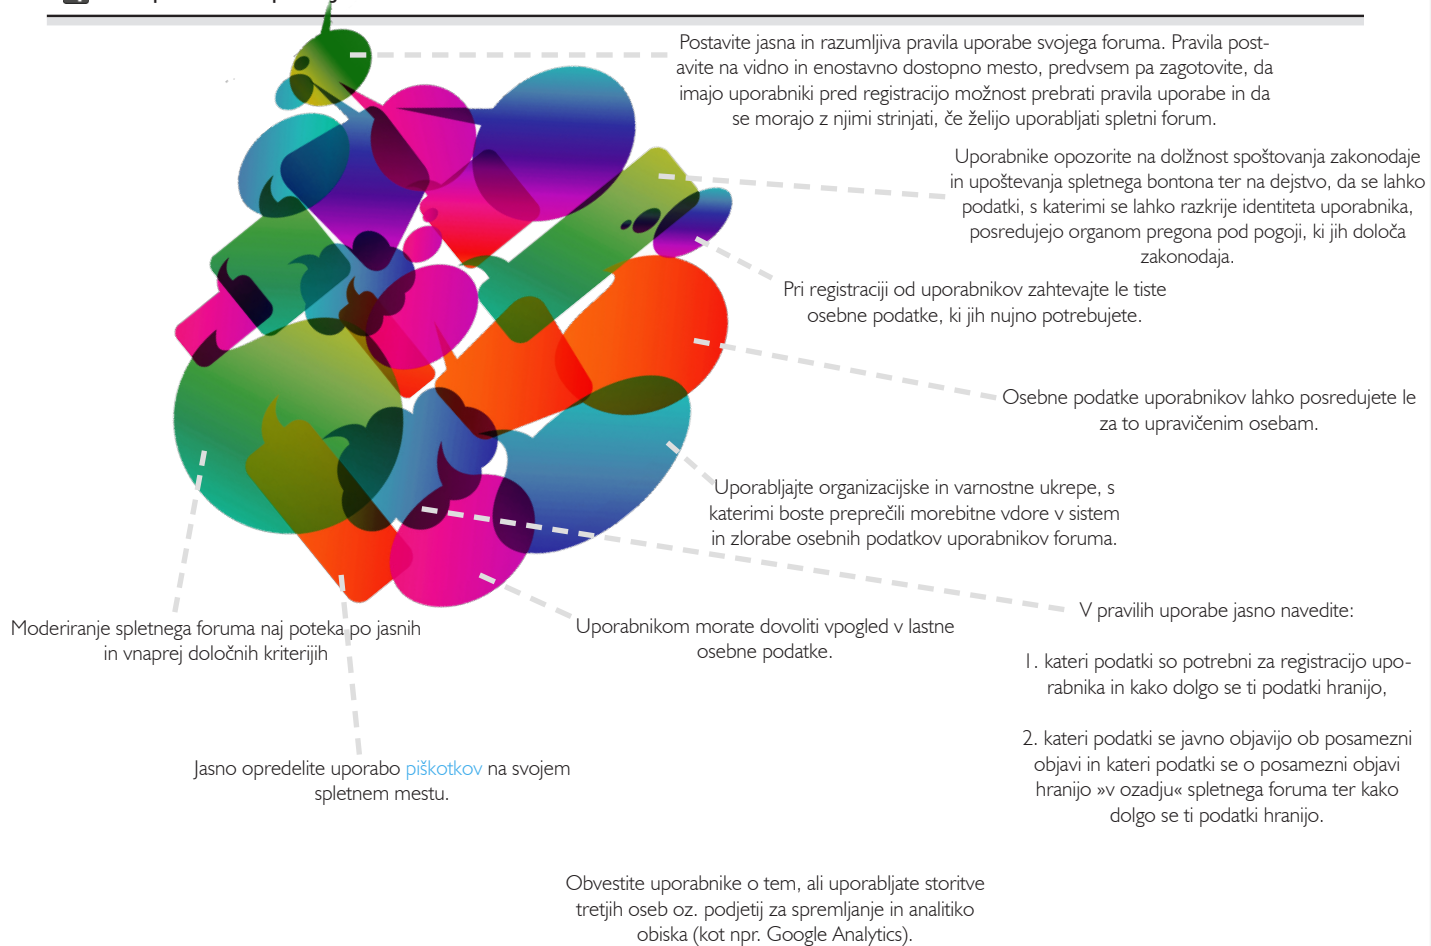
Postavite jasna in razumljiva pravila uporabe svojega foruma. Pravila postavite na vidno in enostavno dostopno mesto, predvsem pa zagotovite, da imajo uporabniki pred registracijo možnost prebrati pravila uporabe in da se morajo z njimi strinjati, če želijo uporabljati spletni forum.

Uporabnike opozorite na dolžnost spoštovanja zakonodaje in upoštevanja spletnega bontona ter na dejstvo, da se lahko podatki, s katerimi se lahko razkrije identiteta uporabnika, posredujejo organom pregona pod pogoji, ki jih določa zakonodaja.

Pri registraciji od uporabnikov zahtevajte le tiste osebne podatke, ki jih nujno potrebujete.

Osebne podatke uporabnikov lahko posredujete le za to upravičenim osebam.

Uporabljajte organizacijske in varnostne ukrepe, s katerimi boste preprečili morebitne vdore v sistem in zlorabe osebnih podatkov uporabnikov foruma.

V pravilih uporabe jasno navedite:

1. kateri podatki so potrebni za registracijo uporabnika in kako dolgo se ti podatki hranijo,

2. kateri podatki se javno objavijo ob posamezni objavi in kateri podatki se o posamezni objavi hranijo »v ozadju« spletnega foruma ter kako dolgo se ti podatki hranijo.

Moderiranje spletnega foruma naj poteka po jasnih in vnaprej določnih kriterijih

Uporabnikom morate dovoliti vpogled v lastne osebne podatke.

Jasno opredelite uporabo piškotkov na svojem spletnem mestu.

Obvestite uporabnike o tem, ali uporabljate storitve tretjih oseb oz. podjetij za spremljanje in analitiko obiska (kot npr. Google Analytics).